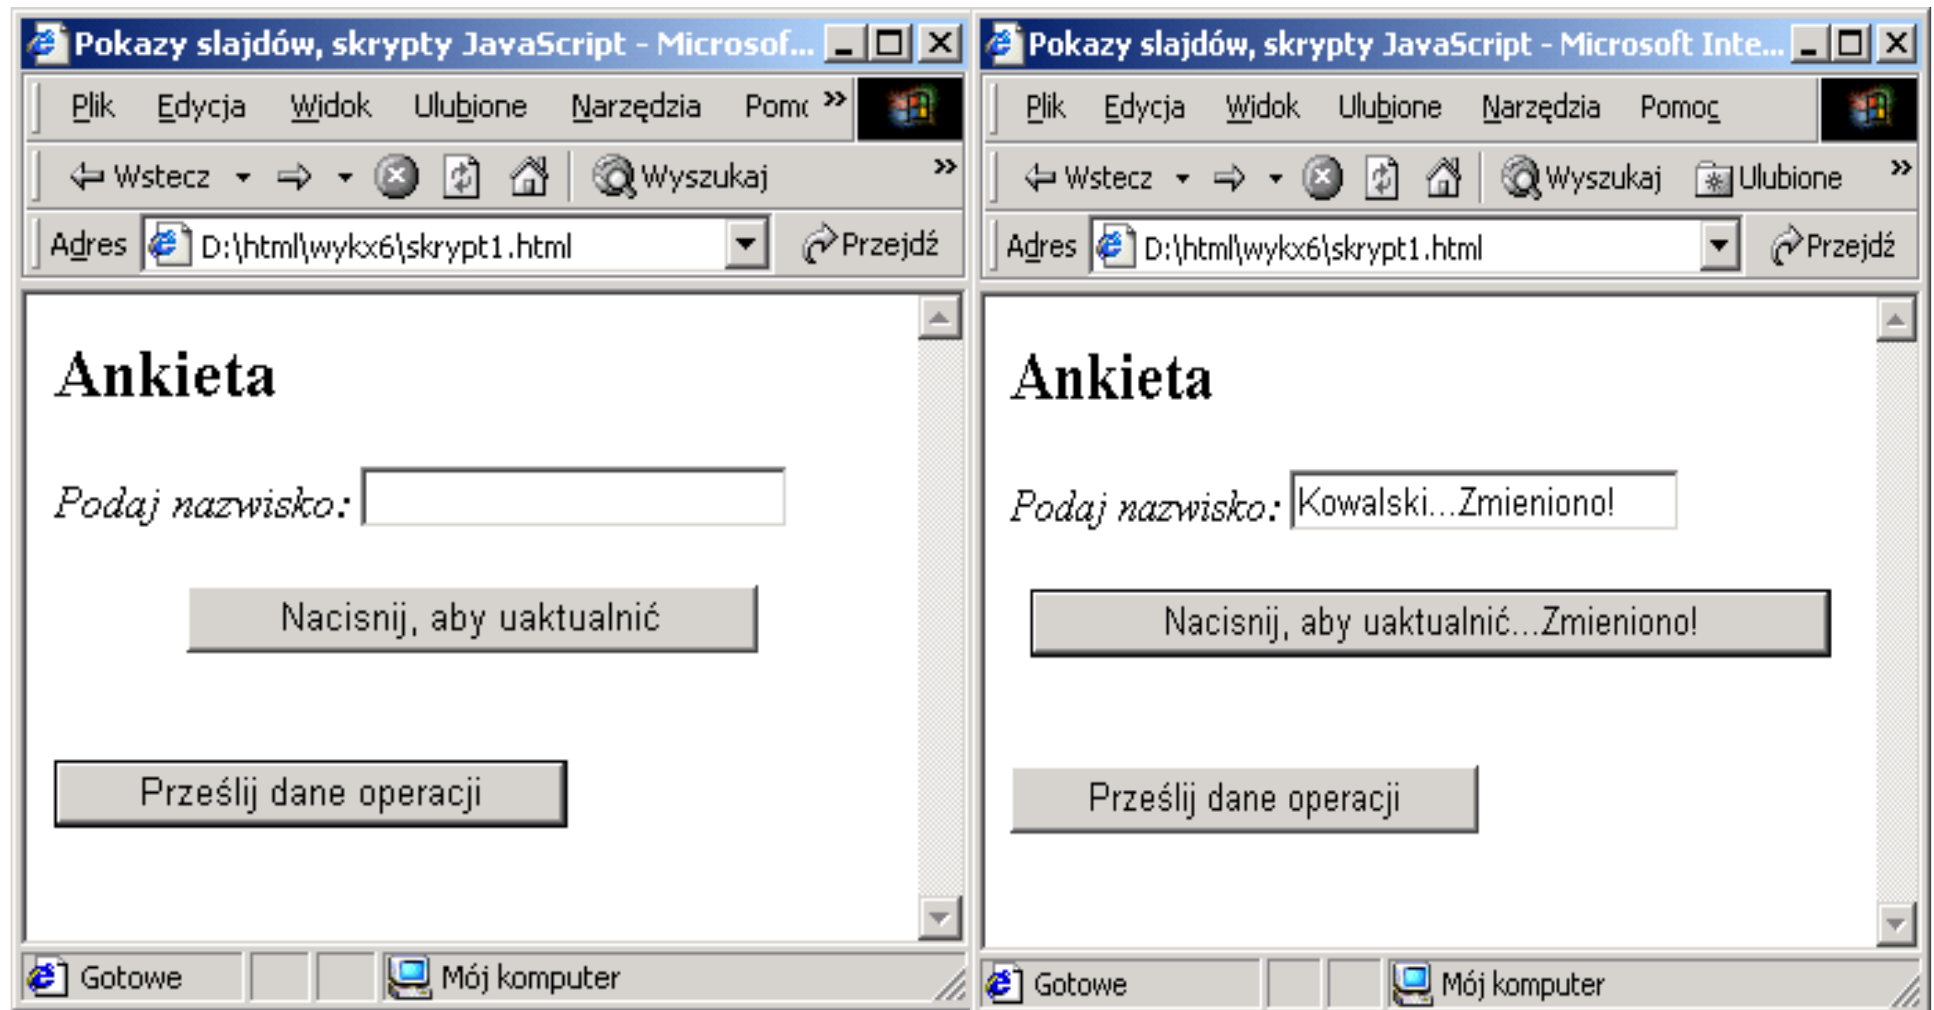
Pokazy slajdów, skrypty JavaScript - Microsof...

Plik Edycja Widok Ulubione Narzędzia Pomc »

Wstecz Wyszukaj »

Adres D:\html\wykx6\skrypt1.html Przejdź

# Ankieta

*Podaj nazwisko:*

Nacisnij, aby uaktualnić

Prześlij dane operacji

Gotowe Mój komputer

Pokazy slajdów, skrypty JavaScript - Microsoft Inte...

Plik Edycja Widok Ulubione Narzędzia Pomoc

Wstecz Wyszukaj Ulubione »

Adres D:\html\wykx6\skrypt1.html Przejdź

# Ankieta

*Podaj nazwisko:* Kowalski...Zmieniono!

Nacisnij, aby uaktualnić...Zmieniono!

Prześlij dane operacji

Gotowe Mój komputer